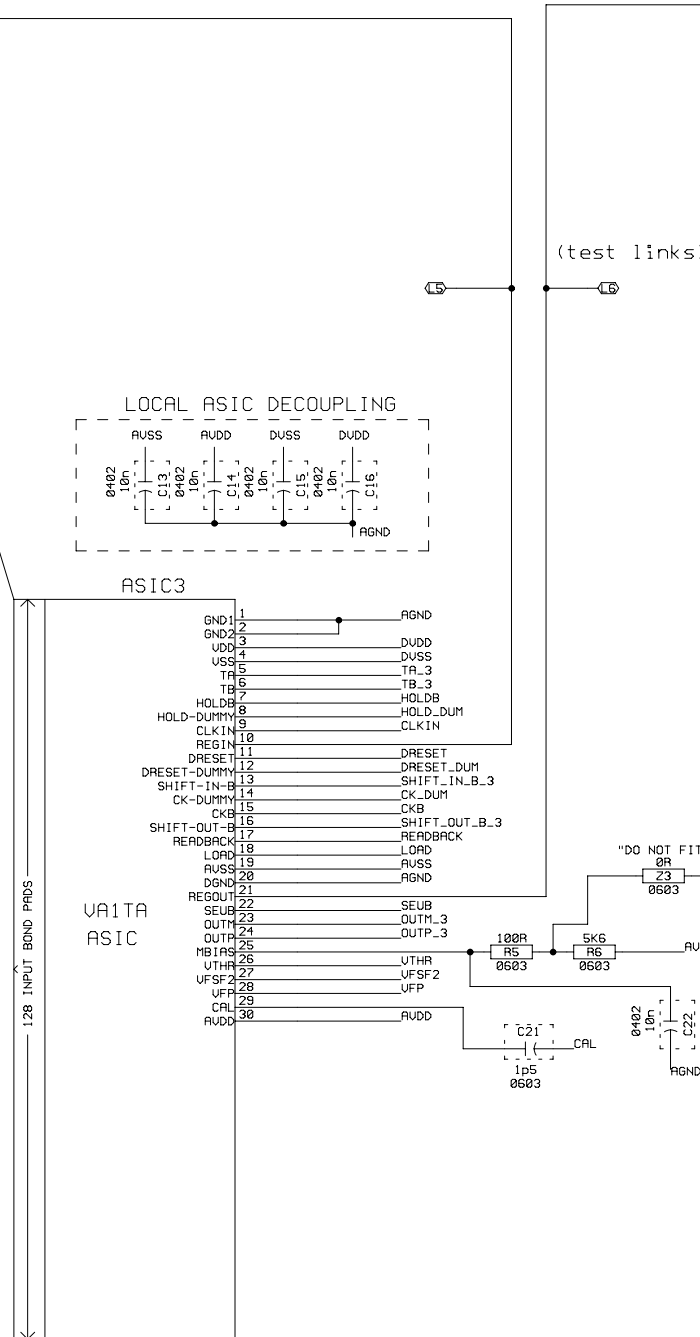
(test links

L5

L6

LOCAL ASIC DECOUPLING

AVSS AVDD DVSS DVDD

0402 10n C13 0402 10n C14 0402 10n C15 0402 10n C16

AGND

ASIC3

GND1 1
GND2 2
VDD 3
VSS 4
TA 5
TB 6
HOLDB 7
HOLD-DUMMY 8
CLKIN 9
REGIN 10
DRESET 11
DRESET-DUMMY 12
SHIFT-IN-B 13
CK-DUMMY 14
CKB 15
SHIFT-OUT-B 16
READBACK 17
LOAD 18
AVSS 19
DGND 20
REGOUT 21
SEUB 22
OUTM 23
OUTP 24
MBIAS 25
VTHR 26
VFSF2 27
VFP 28
CAL 29
AVDD 30

AGND
DVDD
DVSS
TA_3
TB_3
HOLDB
HOLD_DUM
CLKIN
DRESET
DRESET_DUM
SHIFT_IN_B_3
CK_DUM
CKB
SHIFT_OUT_B_3
READBACK
LOAD
AVSS
AGND
SEUB
OUTM_3
OUTP_3
VTHR
VFSF2
VFP
AVDD

VA1TA
ASIC

128 INPUT BOND PADS

"DO NOT FIT
0R
Z3
0603

100R
R5
0603

5K6
R6
0603

AV

C21
CAL
1p5
0603

0402
10n
C22
AGND